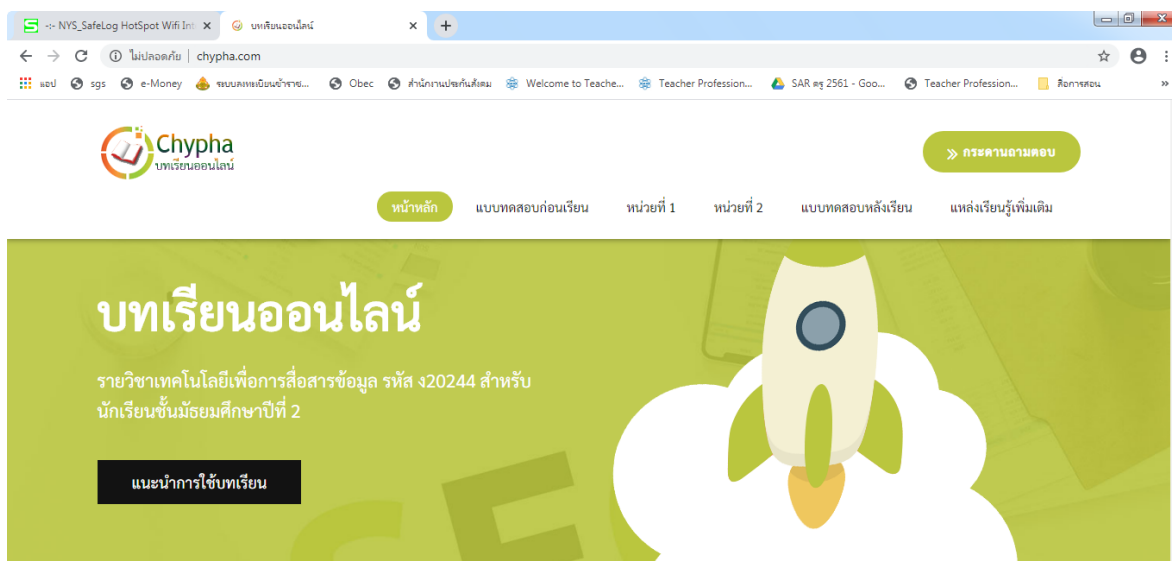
-:- NYS_SafeLog HotSpot Wifi Int ×
บทเรียนออนไลน์ ×
+

ไม่ปลอดภัย | chypha.com

แอป sgs e-Money ระบบลงทะเบียนข้าราช... Obec สำนักงานประกันสังคม Welcome to Teache... Teacher Profession... SAR ครู 2561 - Goo... Teacher Profession... สื่อการสอน »

Chypha
บทเรียนออนไลน์

» กระดานถามตอบ

หน้าหลัก แบบทดสอบก่อนเรียน หน่วยที่ 1 หน่วยที่ 2 แบบทดสอบหลังเรียน แหล่งเรียนรู้เพิ่มเติม

บทเรียนออนไลน์

รายวิชาเทคโนโลยีเพื่อการสื่อสารข้อมูล รหัส ง20244 สำหรับนักเรียนชั้นมัธยมศึกษาปีที่ 2

แนะนำการใช้บทเรียน